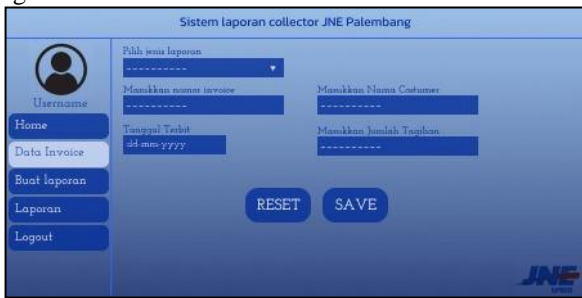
Sistem laporan collector JNE Palembang

Username

Home

Data Invoice

Buat laporan

Laporan

Logout

Pilih jenis laporan

----------

Masukkan nomor invoice

----------

Masukkan Nama Costumer

----------

Tanggal Terbit

dd-mm-yyyy

Masukkan Jumlah Tagihan

----------

RESET

SAVE

JNE